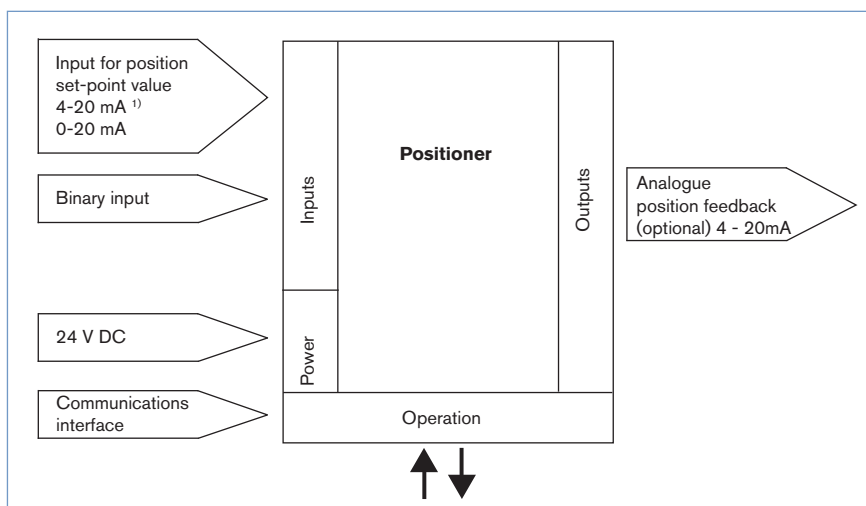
Input for position set-point value 4-20 mA $^{1)}$ 0-20 mA

Binary input

24 V DC

Communications interface

Inputs

Power

Positioner

Outputs

Operation

Analogue position feedback (optional) 4 - 20mA